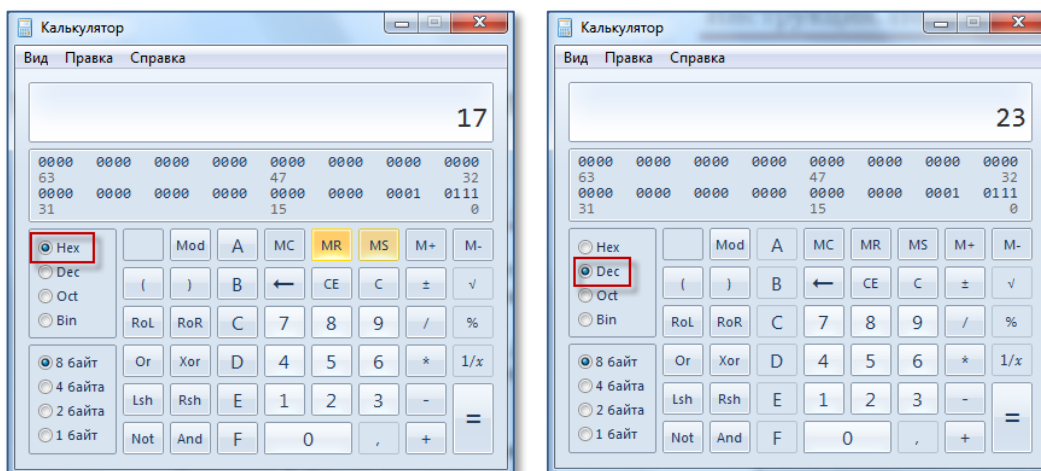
Калькулятор

Вид Правка Справка

17

0000 0000 0000 0000 0000 0000 0000 0000
63 47 32
0000 0000 0000 0000 0000 0000 0001 0111
31 15 0

Hex
Dec
Oct
Bin

8 байт
4 байта
2 байта
1 байт

Mod A MC MR MS M+ M-
( ) B ← CE C ± √
RoL RoR C 7 8 9 / %
Or Xor D 4 5 6 * $1/x$
Lsh Rsh E 1 2 3 - =
Not And F 0 , +

Калькулятор

Вид Правка Справка

23

0000 0000 0000 0000 0000 0000 0000 0000
63 47 32
0000 0000 0000 0000 0000 0000 0001 0111
31 15 0

Hex
Dec
Oct
Bin

8 байт
4 байта
2 байта
1 байт

Mod A MC MR MS M+ M-
( ) B ← CE C ± √
RoL RoR C 7 8 9 / %
Or Xor D 4 5 6 * $1/x$
Lsh Rsh E 1 2 3 - =
Not And F 0 , +